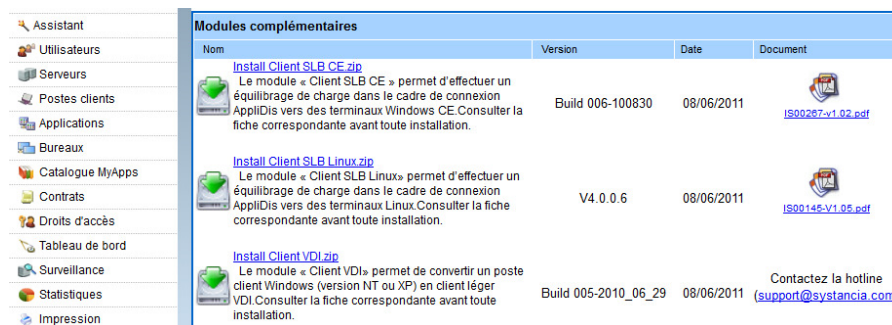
Assistant
Utilisateurs
Serveurs
Postes clients
Applications
Bureaux
Catalogue MyApps
Contrats
Droits d'accès
Tableau de bord
Surveillance
Statistiques
Impression

Modules complémentaires

| Nom | Version | Date | Document |
|---|---|---|---|
| Install Client SLB CE.zip Le module « Client SLB CE » permet d'effectuer un équilibrage de charge dans le cadre de connexion AppliDis vers des terminaux Windows CE.Consulter la fiche correspondante avant toute installation. | Build 006-100830 | 08/06/2011 | IS00267-v1.02.pdf |
| Install Client SLB Linux.zip Le module « Client SLB Linux» permet d'effectuer un équilibrage de charge dans le cadre de connexion AppliDis vers des terminaux Linux.Consulter la fiche correspondante avant toute installation. | V4.0.0.6 | 08/06/2011 | IS00145-V1.05.pdf |
| Install Client VDI.zip Le module « Client VDI» permet de convertir un poste client Windows (version NT ou XP) en client léger VDI.Consulter la fiche correspondante avant toute installation. | Build 005-2010_06_29 | 08/06/2011 | Contactez la hotline (support@systancia.com |